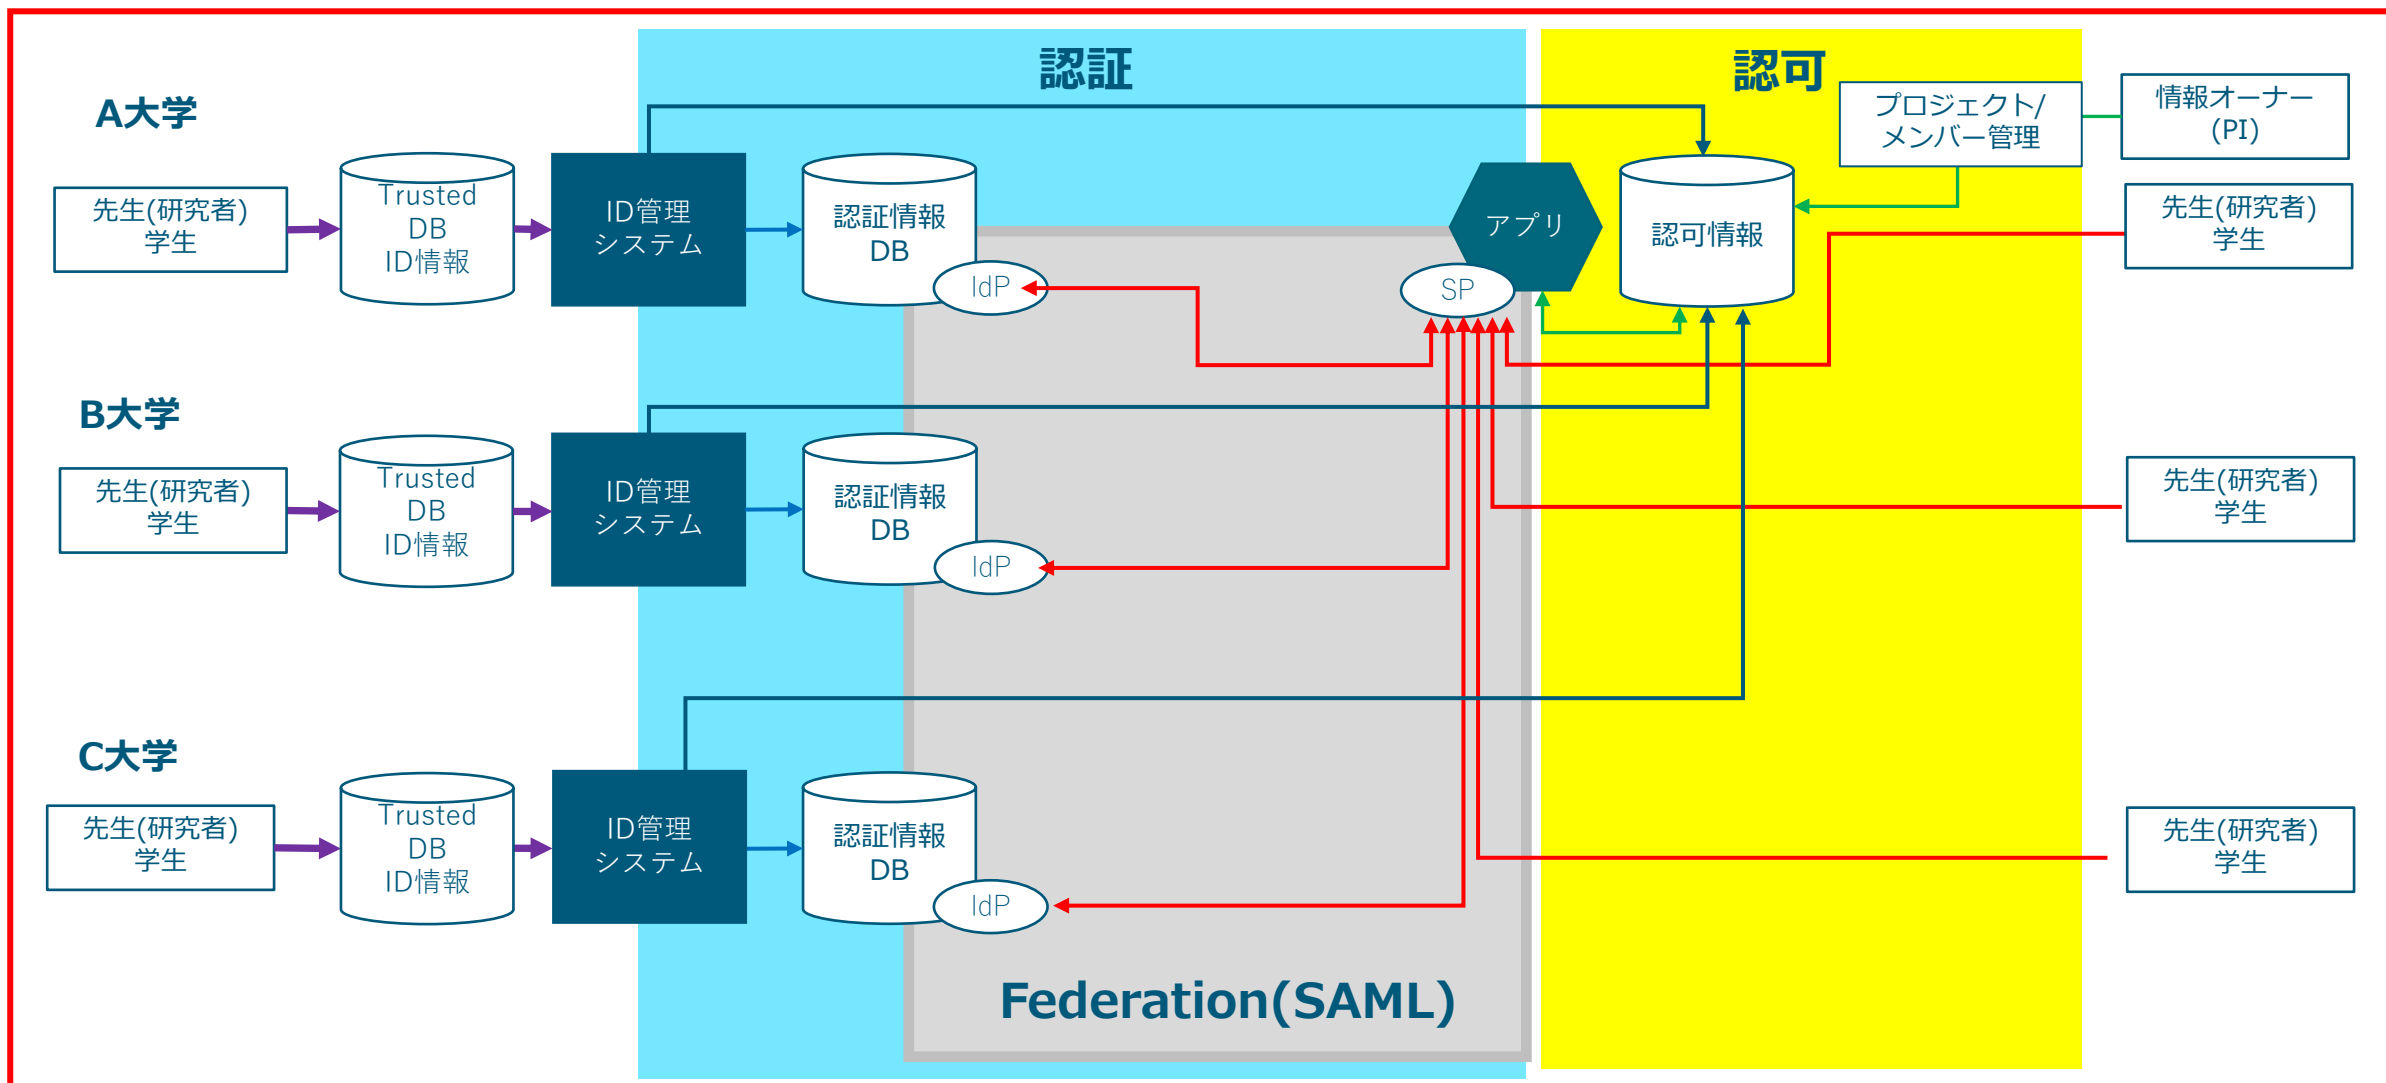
認証

認可

A大学

先生(研究者)
学生

Trusted
DB
ID情報

ID管理
システム

認証情報
DB

IdP

アプリ

SP

認可情報

プロジェクト/
メンバー管理

情報オーナー
(PI)

先生(研究者)
学生

B大学

先生(研究者)
学生

Trusted
DB
ID情報

ID管理
システム

認証情報
DB

IdP

先生(研究者)
学生

C大学

先生(研究者)
学生

Trusted
DB
ID情報

ID管理
システム

認証情報
DB

IdP

先生(研究者)
学生

Federation(SAML)